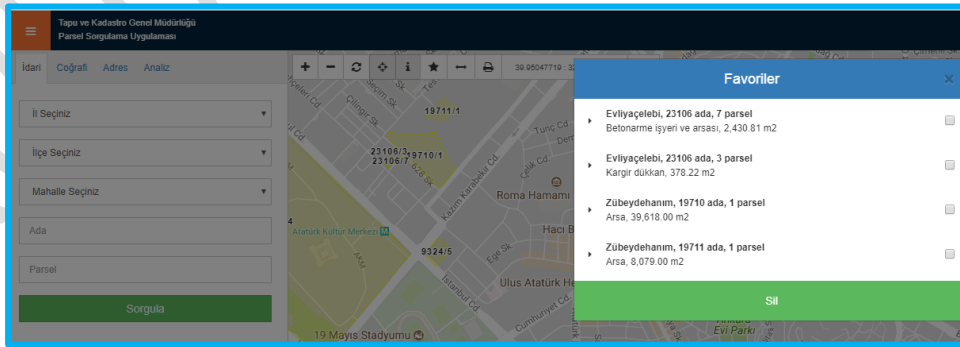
≡ Tapu ve Kadastro Genel Müdürlüğü
Parsel Sorgulama Uygulaması

İdari Coğrafi Adres Analiz

İl Seçiniz
İlçe Seçiniz
Mahalle Seçiniz
Ada
Parsel
Sorgula

+ − i 39.95047719 : 3

Seçim Sk
Çilingir Sk
19711/1
23106/3
23106/7
19710/1
Tunç Cd
Kazım Karabekir Cd
Roma Hamamı
Atatürk Kültür Merkezi
9324/5
Ege Sk
Hacı B
Ulus Atatürk He
İstanbul Cd
Cumhuriyet Cd
19 Mayıs Stadyumu
Evi Parkı

Favoriler ×

Evliyaçelebi, 23106 ada, 7 parsel
Betonarme işyeri ve arsası, 2,430.81 m2

Evliyaçelebi, 23106 ada, 3 parsel
Kargir dükkan, 378.22 m2

Zübeydehanım, 19710 ada, 1 parsel
Arsa, 39,618.00 m2

Zübeydehanım, 19711 ada, 1 parsel
Arsa, 8,079.00 m2

Sil